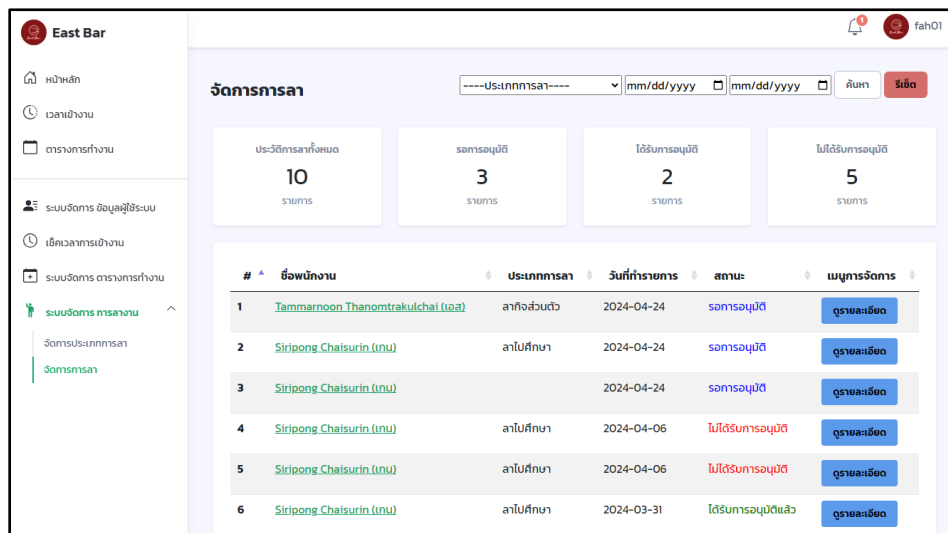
East Bar

1 fah01

หน้าหลัก
เวลาเข้างาน
ตารางการทำงาน
ระบบจัดการ ข้อมูลผู้ใช้ระบบ
เช็คเวลาการเข้างาน
ระบบจัดการ ตารางการทำงาน
ระบบจัดการ การลางาน
จัดการประเภทการลา
จัดการการลา

จัดการการลา

----ประเภทการลา---- mm/dd/yyyy mm/dd/yyyy ค้นหา รีเซ็ต

ประวัติการลาทั้งหมด
10
รายการ

รอการอนุมัติ
3
รายการ

ได้รับการอนุมัติ
2
รายการ

ไม่ได้รับการอนุมัติ
5
รายการ

| # | ชื่อพนักงาน | ประเภทการลา | วันที่ทำรายการ | สถานะ | เมนูการจัดการ |
|---|---|---|---|---|---|
| 1 | Tammarnoon Thanomtrakulchai (เอส) | ลากิจส่วนตัว | 2024-04-24 | รอการอนุมัติ | ดูรายละเอียด |
| 2 | Siripong Chaisurin (เกน) | ลาไปศึกษา | 2024-04-24 | รอการอนุมัติ | ดูรายละเอียด |
| 3 | Siripong Chaisurin (เกน) | | 2024-04-24 | รอการอนุมัติ | ดูรายละเอียด |
| 4 | Siripong Chaisurin (เกน) | ลาไปศึกษา | 2024-04-06 | ไม่ได้รับการอนุมัติ | ดูรายละเอียด |
| 5 | Siripong Chaisurin (เกน) | ลาไปศึกษา | 2024-04-06 | ไม่ได้รับการอนุมัติ | ดูรายละเอียด |
| 6 | Siripong Chaisurin (เกน) | ลาไปศึกษา | 2024-03-31 | ได้รับการอนุมัติแล้ว | ดูรายละเอียด |